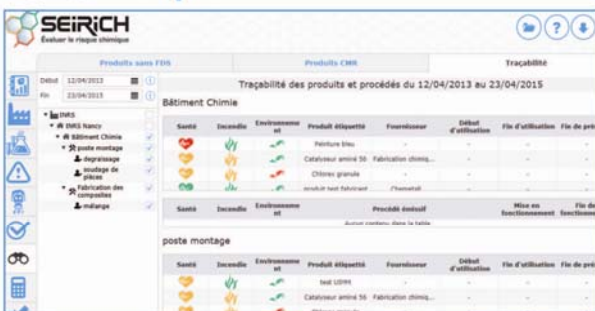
SEIRICH
Évaluer le risque chimique

Produits sans FDS
Produits CMR
Traçabilité

Début 12/04/2013
Fin 23/04/2015

INRS
INRS Nancy
Bâtiment Chimie
poste montage
dégraissage
soudage de pièces
Fabrication des composites
mélange

Traçabilité des produits et procédés du 12/04/2013 au 23/04/2015

Bâtiment Chimie

| Santé | Incendie | Environnement | Produit étiqueté | Fournisseur | Début d'utilisation | Fin d'utilisation | Fin de pré |
|---|---|---|---|---|---|---|---|
| | | | Peinture bleu | | - | - | |
| | | | Catalyseur aminé 56 | Fabrication chimiq... | - | - | |
| | | | Chlorex granulé | - | - | - | |
| | | | produit test fabricant | Chemetall | | | |

| Santé | Incendie | Environnement | Procédé émissif | Mise en fonctionnement | Fin de fonctionnem |
|---|---|---|---|---|---|
| | | | Aucun contenu dans la table | | |

poste montage

| Santé | Incendie | Environnement | Produit étiqueté | Fournisseur | Début d'utilisation | Fin d'utilisation | Fin de pré |
|---|---|---|---|---|---|---|---|
| | | | test UPPM | - | - | - | |
| | | | Catalyseur aminé 56 | Fabrication chimiq... | - | - | |
| | | | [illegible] | | | | |